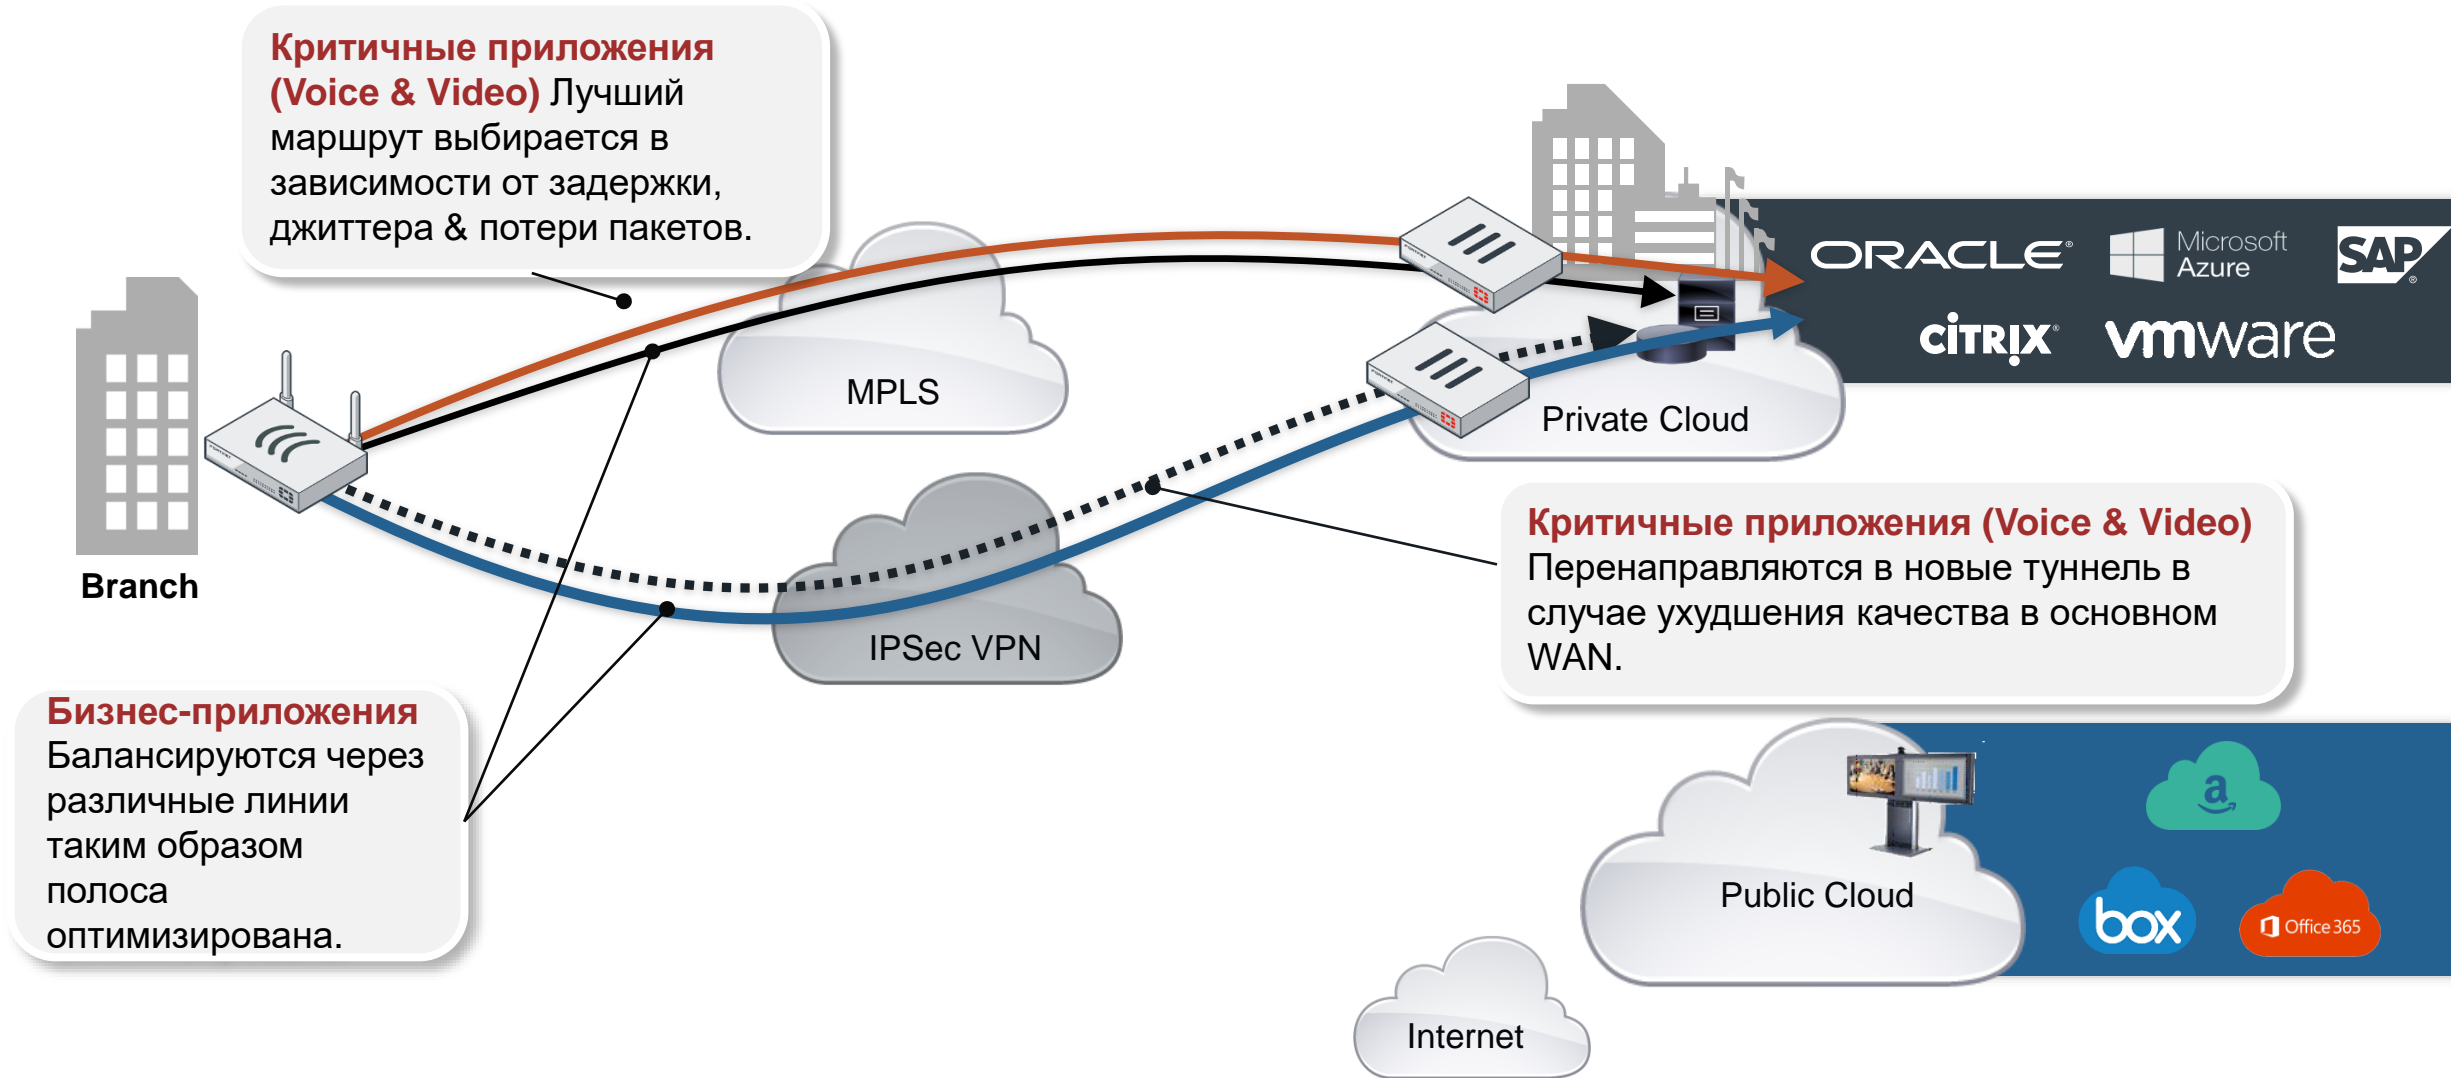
Критичные приложения (Voice & Video) Лучший маршрут выбирается в зависимости от задержки, джиттера & потери пакетов.

Branch

MPLS

IPSec VPN

Private Cloud

ORACLE

Microsoft Azure

SAP

citrix

vmware

Критичные приложения (Voice & Video) Перенаправляются в новые туннель в случае ухудшения качества в основном WAN.

Бизнес-приложения Балансируются через различные линии таким образом полоса оптимизирована.

Public Cloud

a

box

Office 365

Internet